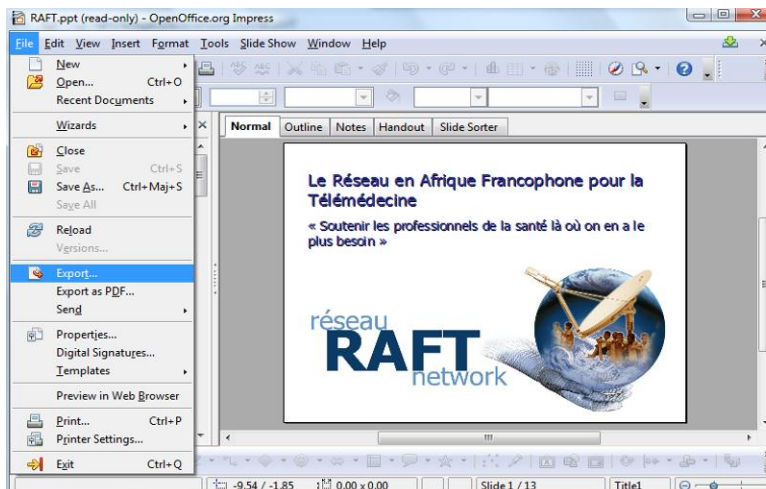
RAFT.ppt (read-only) - OpenOffice.org Impress

File Edit View Insert Format Tools Slide Show Window Help

New
Open... Ctrl+O
Recent Documents
Wizards
Close
Save Ctrl+S
Save As... Ctrl+Maj+S
Save All
Reload
Versions...
Export...
Export as PDF...
Send
Properties...
Digital Signatures...
Templates
Preview in Web Browser
Print... Ctrl+P
Printer Settings...
Exit Ctrl+Q

Normal | Outline | Notes | Handout | Slide Sorter

Le Réseau en Afrique Francophone pour la Télémédecine

« Soutenir les professionnels de la santé là où on en a le plus besoin »

réseau
RAFT
network

-9.54 / -1.85 | 0.00 x 0.00 | Slide 1 / 13 | Title1